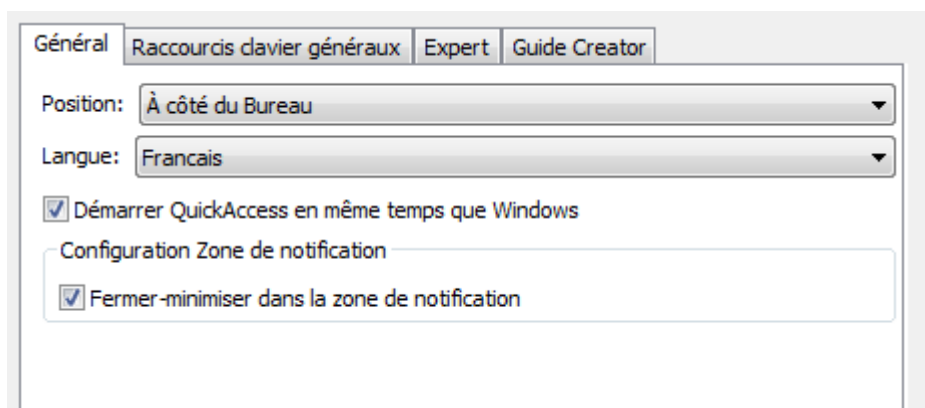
Général | Raccourcis clavier généraux | Expert | Guide Creator

Position: À côté du Bureau

Langue: Francais

Démarrer QuickAccess en même temps que Windows

Configuration Zone de notification

Fermer-minimiser dans la zone de notification